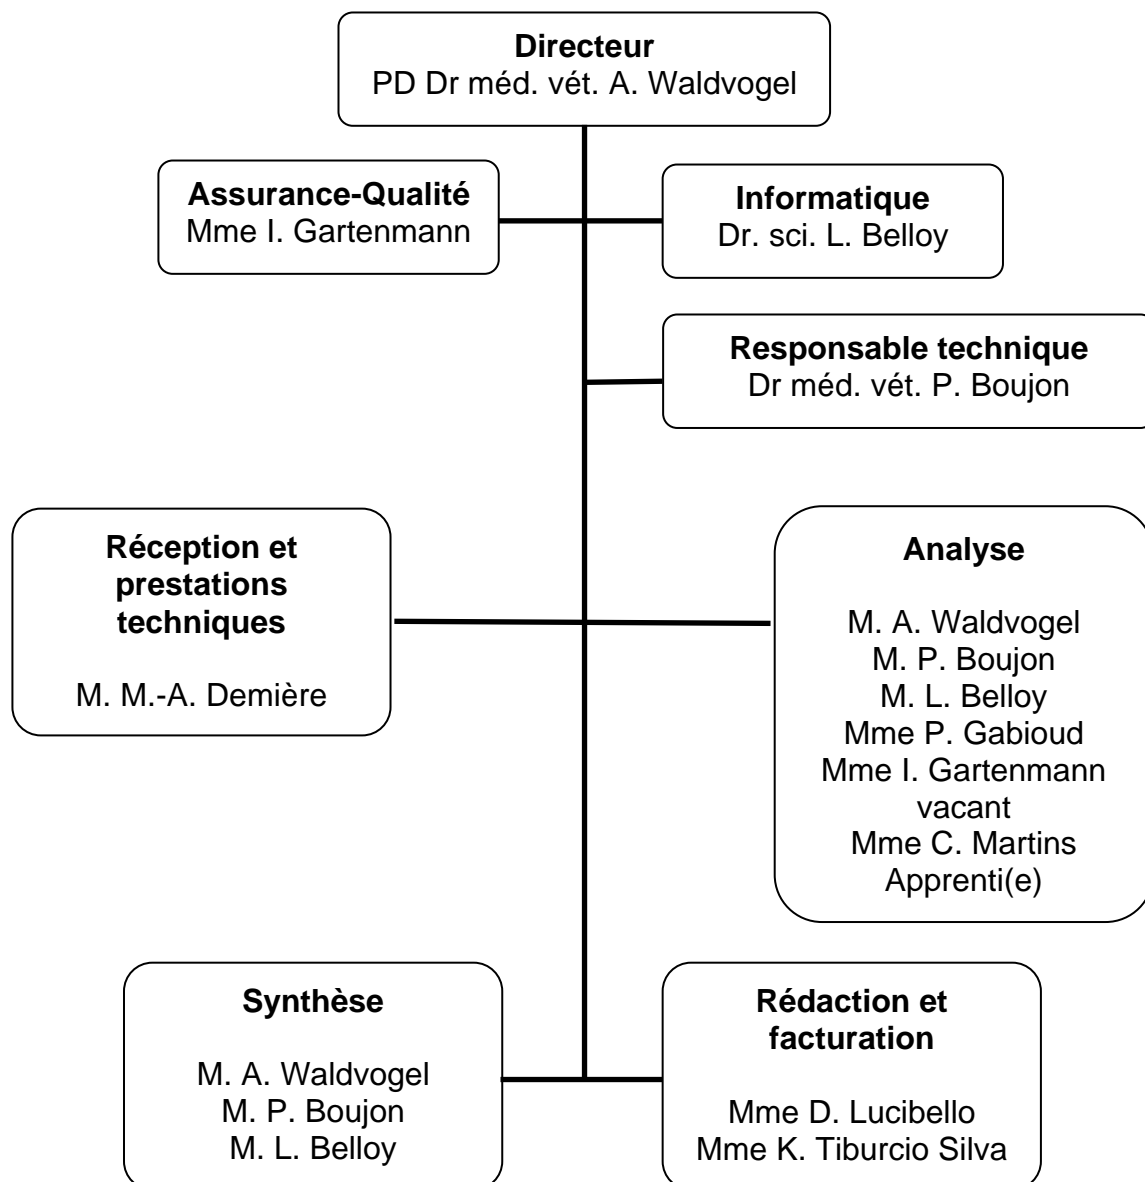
**Directeur**
PD Dr méd. vét. A. Waldvogel

**Assurance-Qualité**
Mme I. Gartenmann

**Informatique**
Dr. sci. L. Belloy

**Responsable technique**
Dr méd. vét. P. Boujon

**Réception et prestations techniques**

M. M.-A. Demière

**Analyse**

M. A. Waldvogel
M. P. Boujon
M. L. Belloy
Mme P. Gabioud
Mme I. Gartenmann
vacant
Mme C. Martins
Apprenti(e)

**Synthèse**

M. A. Waldvogel
M. P. Boujon
M. L. Belloy

**Rédaction et facturation**

Mme D. Lucibello
Mme K. Tiburcio Silva